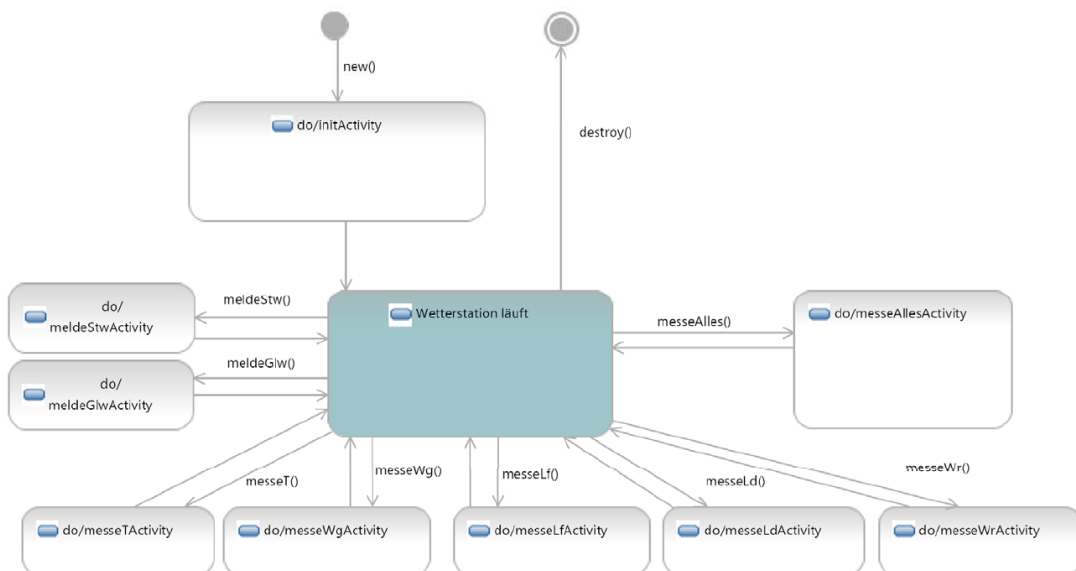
new()

do/initActivity

destroy()

do/ meldeStwActivity

meldeStw()

Wetterstation läuft

messeAlles()

do/messeAllesActivity

meldeGlw()

do/ meldeGlwActivity

messeT()

messeWg()

messeLf()

messeLd()

messeWr()

do/messeTActivity

do/messeWgActivity

do/messeLfActivity

do/messeLdActivity

do/messeWrActivity